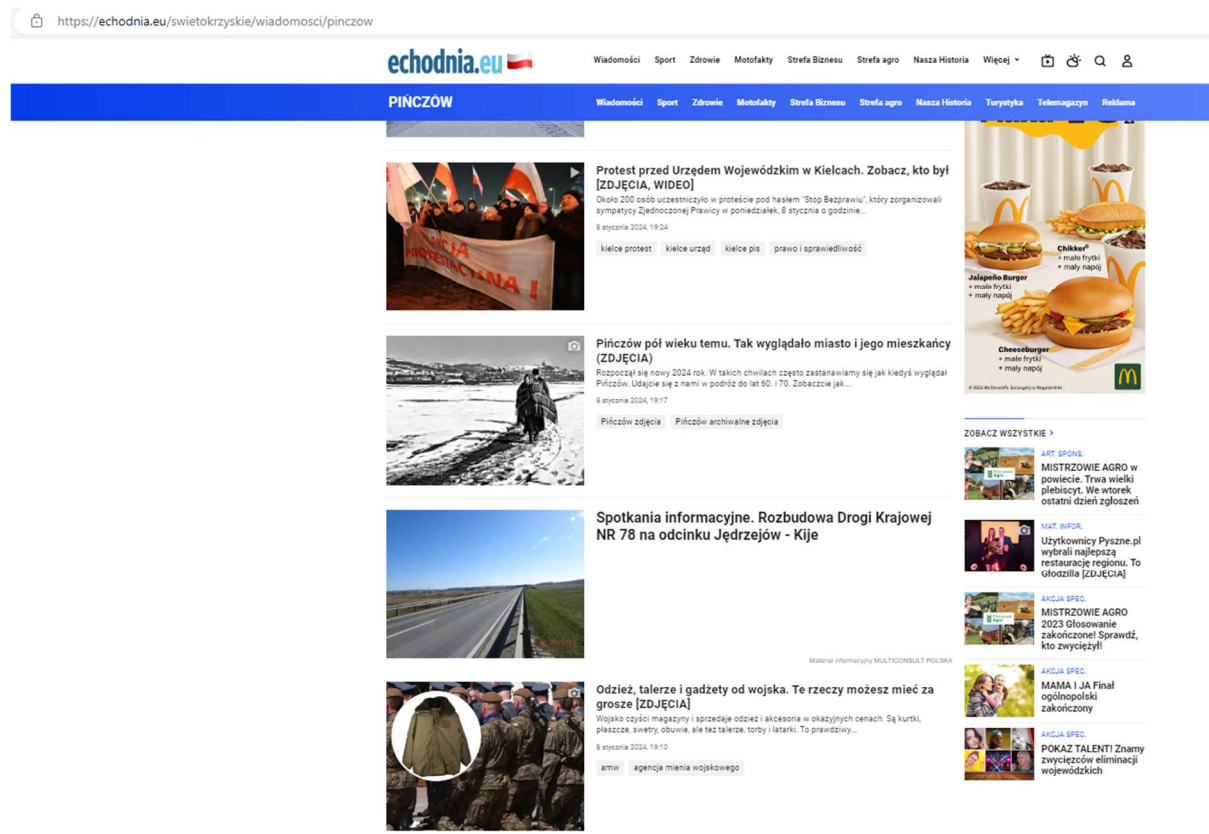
https://echodnia.eu/swietokrzyskie/wiadomosci/pinczow

echodnia.eu

Wiadomości Sport Zdrowie Motofakty Strefa Biznesu Strefa agro Nasza Historia Więcej

PIŃCZÓW

Wiadomości Sport Zdrowie Motofakty Strefa Biznesu Strefa agro Nasza Historia Turystyka Telemagazyn Reklama

Protest przed Urzędem Wojewódzkim w Kielcach. Zobacz, kto był [ZDJĘCIA, WIDEO]

Około 200 osób uczestniczyło w proteście pod hasłem "Stop Bezprawiu", który zorganizowali sympatycy Zjednoczonej Prawicy w poniedziałek, 8 stycznia o godzinie...

8 stycznia 2024, 19:24

kielce protest kielce urząd kielce pis prawo i sprawiedliwość

Pińczów pół wieku temu. Tak wyglądało miasto i jego mieszkańcy (ZDJĘCIA)

Rozpoczął się nowy 2024 rok. W takich chwilach często zastanawiamy się jak kiedyś wyglądał Pińczów. Udajcie się z nami w podróż do lat 60. i 70. Zobaczcie jak...

8 stycznia 2024, 19:17

Pińczów zdjęcia Pińczów archiwalne zdjęcia

Spotkania informacyjne. Rozbudowa Drogi Krajowej NR 78 na odcinku Jędrzejów - Kije

Materiał informacyjny MULTICONSULT POLSKA

Odzież, talerze i gadżety od wojska. Te rzeczy możesz mieć za grosze [ZDJĘCIA]

Wojsko czyści magazyny i sprzedaje odzież i akcesoria w okazyjnych cenach. Są kurtki, płaszcze, swetry, obuwie, ale też talerze, torby i latarki. To prawdziwy...

8 stycznia 2024, 19:10

amw agencja mienia wojskowego

Chikker + małe frytki + mały napój
Jalapeño Burger + małe frytki + mały napój
Cheeseburger + małe frytki + mały napój

ZOBACZ WSZYSTKIE >

ART. SPONS.
MISTRZOWIE AGRO w powiecie. Trwa wielki plebiscyt. We wtorek ostatni dzień zgłoszeń

MAT. INFOR.
Użytkownicy Pyszne.pl wybrali najlepszą restaurację regionu. To Głodzilla [ZDJĘCIA]

AKCJA SPEC.
MISTRZOWIE AGRO 2023 Głosowanie zakończone! Sprawdź, kto zwyciężył!

AKCJA SPEC.
MAMA I JA Finał ogólnopolski zakończony

AKCJA SPEC.
POKAZ TALENT! Znamy zwycięzców eliminacji wojewódzkich